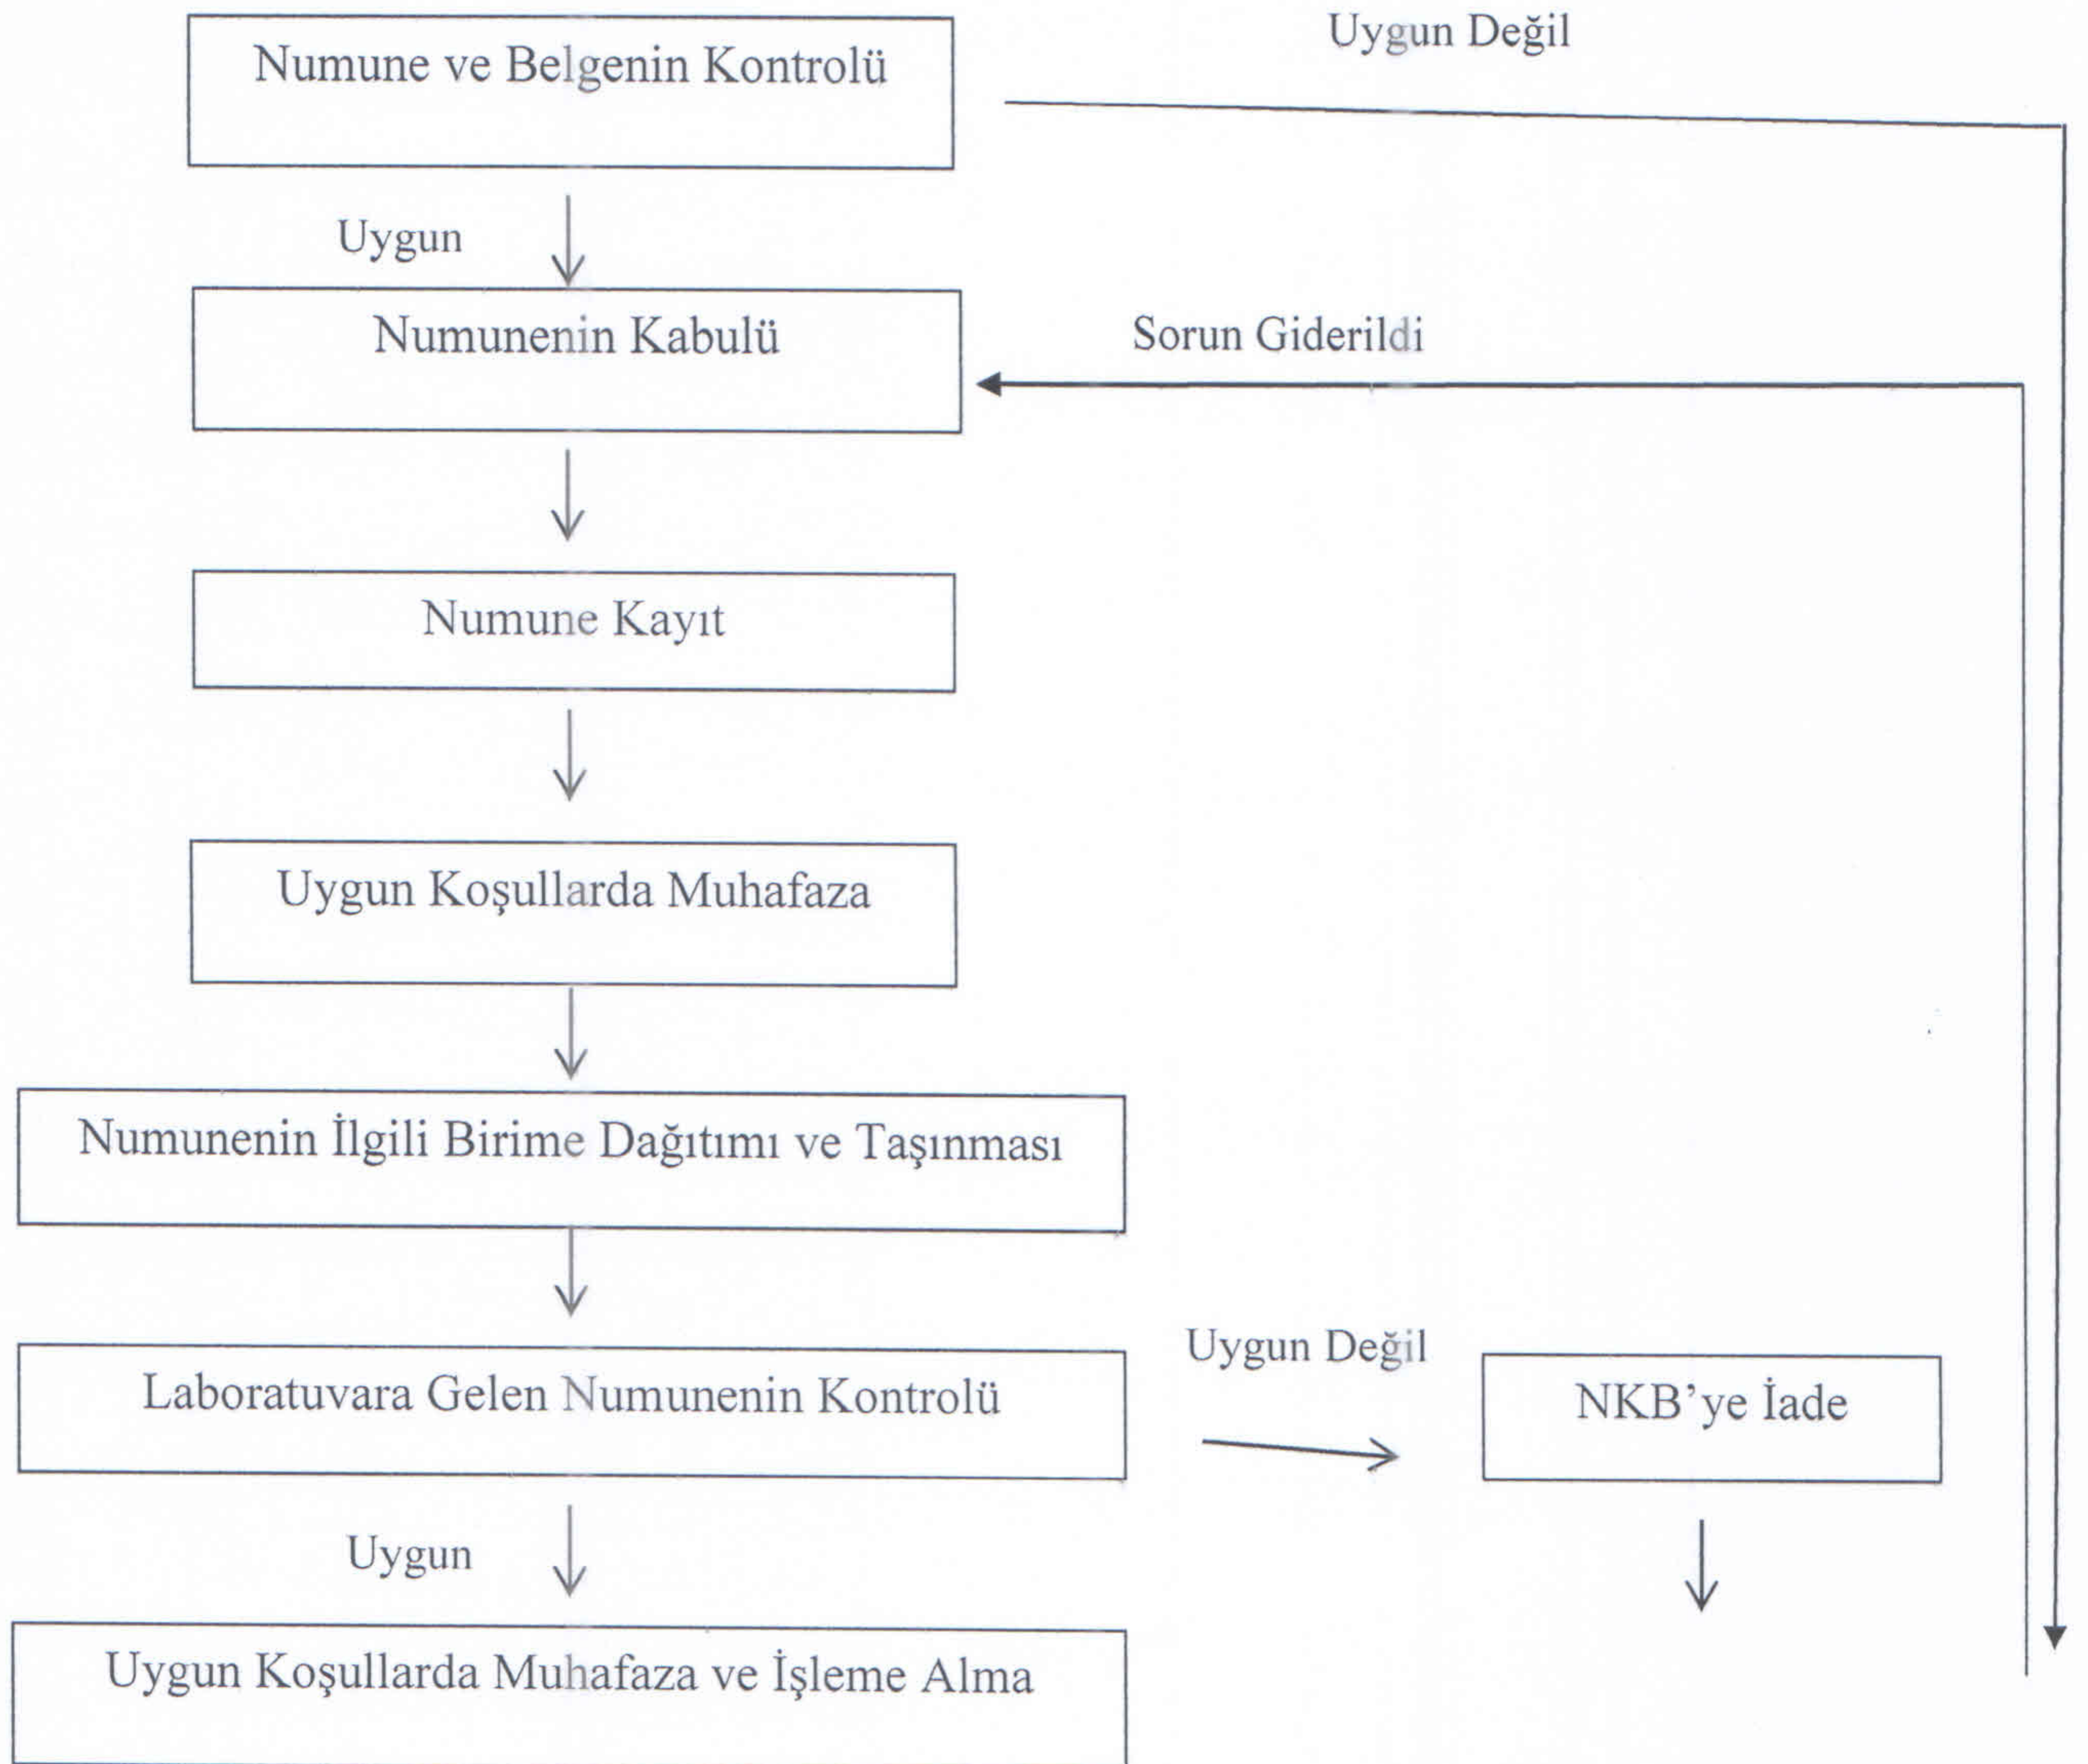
Numune ve Belgenin Kontrolü

Uygun Değil

Uygun

Numunenin Kabulü

Sorun Giderildi

Numune Kayıt

Uygun Koşullarda Muhafaza

Numunenin İlgili Birime Dağıtımı ve Taşınması

Laboratuvara Gelen Numunenin Kontrolü

Uygun Değil

NKB'ye İade

Uygun

Uygun Koşullarda Muhafaza ve İşleme Alma